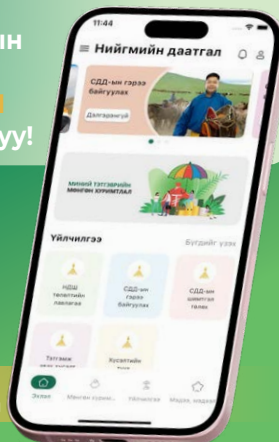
ин

уу!

11:44

Нийгмийн даатгал

СДД-ын гэрээ байгуулах

Дэлгэрэнгүй

МИНИЙ ТЭТГЭВРИЙН МӨНГӨН ХУРИМТЛАЛ

Үйлчилгээ

Бүгдийг үзэх

НДШ төлөлтийн лавлагаа

СДД-ын гэрээ байгуулах

СДД-ын шимтгэл төлөх

Тэтгэвэр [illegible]

Хүсэлтийн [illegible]

Эхлэл

Миний хүсэл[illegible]

Үйлчилгээ

Медээ, мэдээ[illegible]